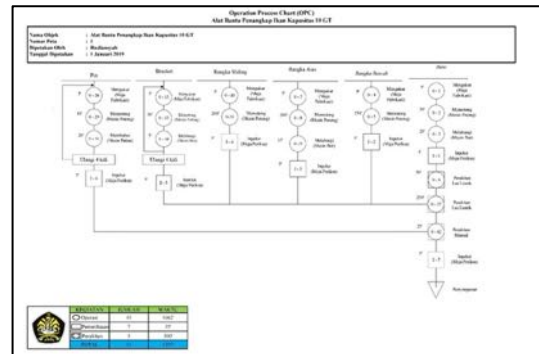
Operation Process Chart (OPC)
Alat Bantu Penangkap Ikan Kapasitas 10 GT

Nama Objek : Alat Bantu Penangkap Ikan Kapasitas 10 GT
Nomor Peta : 1
Dipetakan Oleh : Rudiansyah
Tanggal Dipetakan : 1 Januari 2019

Pin
Bracket
Rangka Sulling
Rangka Atas
Rangka Bawah
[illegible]

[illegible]

| KEGIATAN | JUMLAH | WAKTU |
|---|---|---|
| Operasi | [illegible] | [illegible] |
| Pemeriksaan | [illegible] | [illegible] |
| Penyimpanan | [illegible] | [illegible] |
| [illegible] | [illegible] | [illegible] |